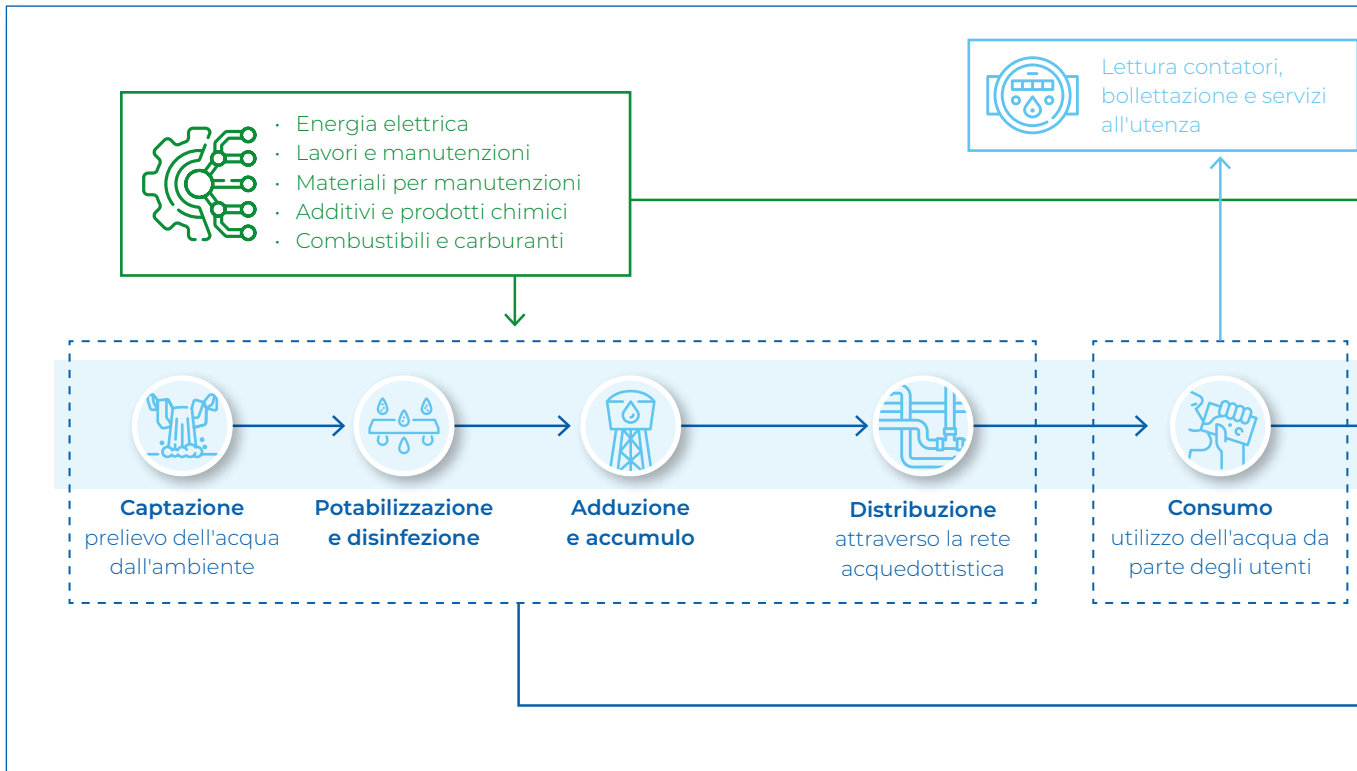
Lettura contatori, bollettazione e servizi all'utenza

· Energia elettrica
· Lavori e manutenzioni
· Materiali per manutenzioni
· Additivi e prodotti chimici
· Combustibili e carburanti

**Captazione**
prelievo dell'acqua dall'ambiente

**Potabilizzazione e disinfezione**

**Adduzione e accumulo**

**Distribuzione**
attraverso la rete acquedottistica

**Consumo**
utilizzo dell'acqua da parte degli utenti